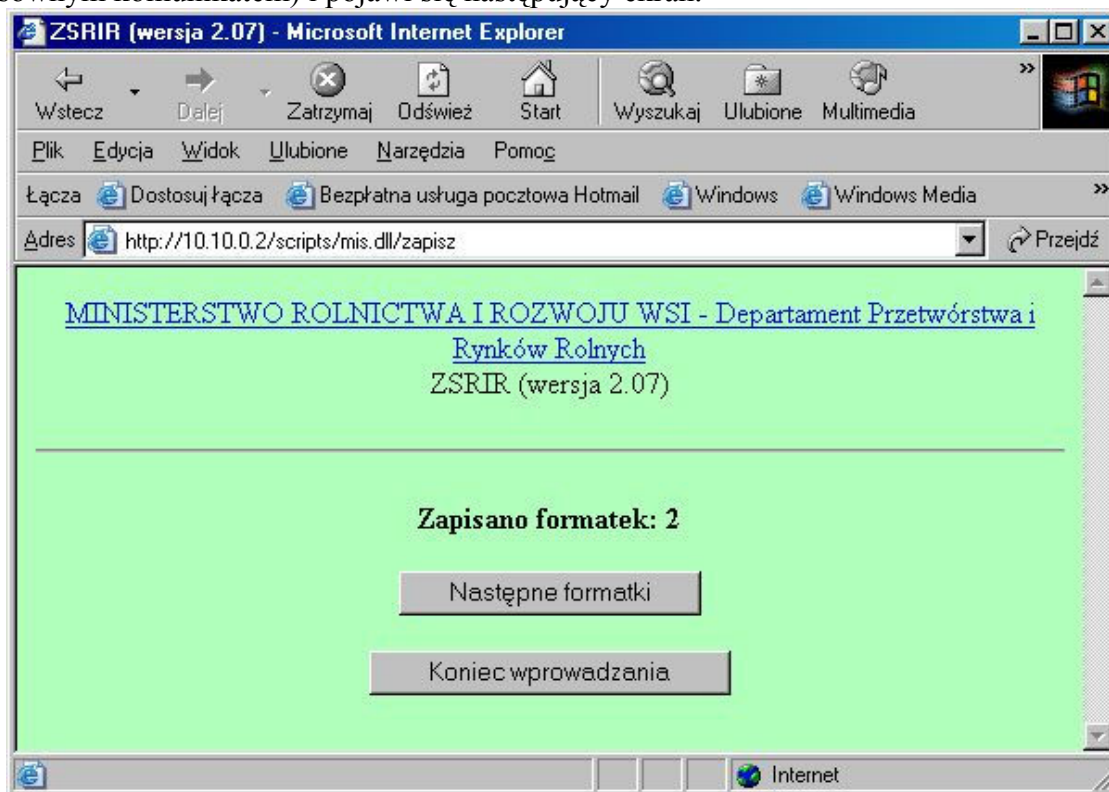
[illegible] i pojawi się następujący ekran:

ZSRIR (wersja 2.07) - Microsoft Internet Explorer

Wstecz Dalej Zatrzymaj Odśwież Start Wyszukaj Ulubione Multimedia

Plik Edycja Widok Ulubione Narzędzia Pomoc

Łącza Dostosuj łącza Bezpłatna usługa pocztowa Hotmail Windows Windows Media

Adres http://10.10.0.2/scripts/mis.dll/zapisz Przejdź

MINISTERSTWO ROLNICTWA I ROZWOJU WSI - Departament Przetwórstwa i Rynków Rolnych

ZSRIR (wersja 2.07)

**Zapisano formatek: 2**

Następne formatki

Koniec wprowadzania

Internet